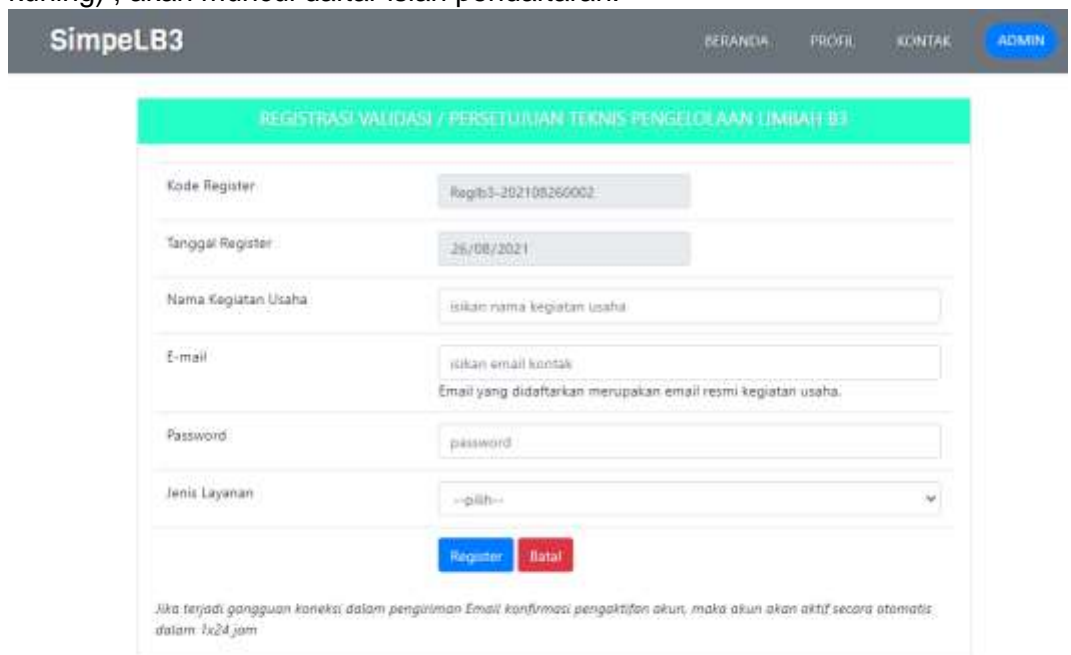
kuning) , akan muncul daftar isian pendaftaran.

SimpeLB3

BERANDA PROFIL KONTAK ADMIN

REGISTRASI VALIDASI / PERSETUJUAN TEKNIS PENGELOLAAN LIMBAH B3

Kode Register Reglb3-202108260002

Tanggal Register 26/08/2021

Nama Kegiatan Usaha isikan nama kegiatan usaha

E-mail isikan email kontak

Email yang didaftarkan merupakan email resmi kegiatan usaha.

Password password

Jenis Layanan --pilih--

Register Batal

Jika terjadi gangguan koneksi dalam pengiriman Email konfirmasi pengaktifan akun, maka akun akan aktif secara otomatis dalam 1x24 jam